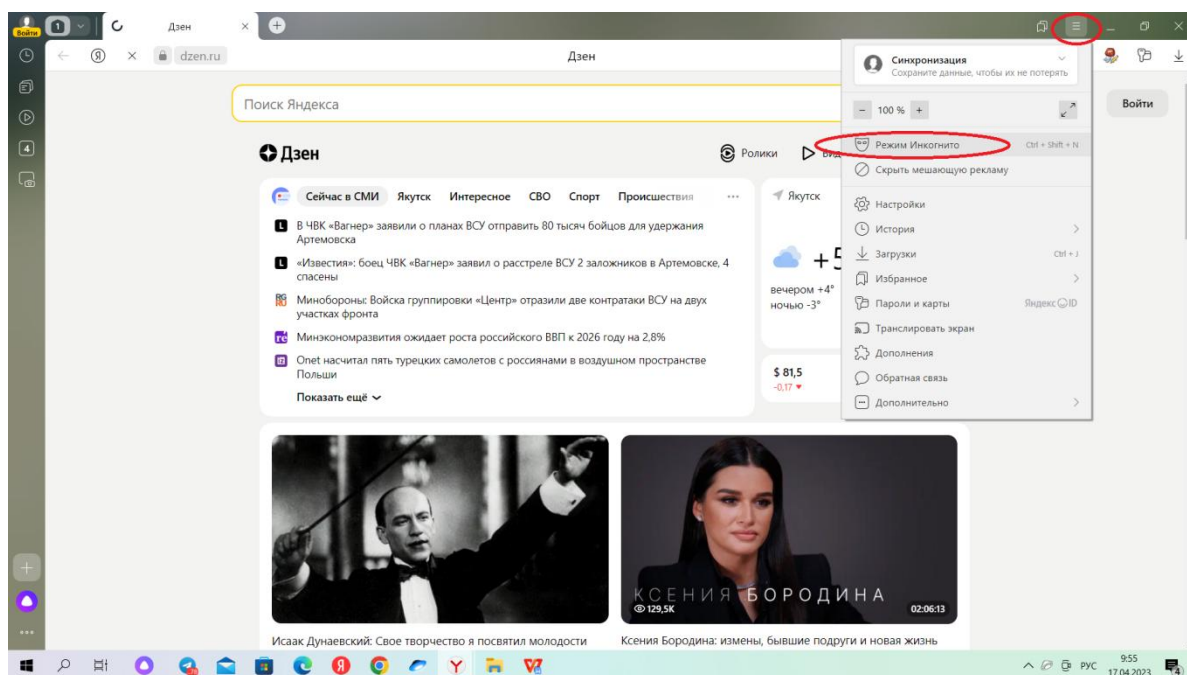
Войти
1
Дзен
dzen.ru
Дзен

Поиск Яндекса

Войти

Дзен
Ролики
Видео

Сейчас в СМИ Якутск Интересное СВО Спорт Происшествия ···

В ЧВК «Вагнер» заявили о планах ВСУ отправить 80 тысяч бойцов для удержания Артемовска

«Известия»: боец ЧВК «Вагнер» заявил о расстреле ВСУ 2 заложников в Артемовске, 4 спасены

Минобороны: Войска группировки «Центр» отразили две контратаки ВСУ на двух участках фронта

Минэкономразвития ожидает роста российского ВВП к 2026 году на 2,8%

Onet насчитал пять турецких самолетов с россиянами в воздушном пространстве Польши

Показать ещё

Якутск
+5
вечером +4°
ночью -3°

$ 81,5
-0,17

Синхронизация
Сохраните данные, чтобы их не потерять

100 %

Режим Инкогнито Ctrl + Shift + N
Скрыть мешающую рекламу
Настройки
История
Загрузки Ctrl + J
Избранное
Пароли и карты Яндекс ID
Транслировать экран
Дополнения
Обратная связь
Дополнительно

КСЕНИЯ БОРОДИНА
129,5K
02:06:13

Исаак Дунаевский: Свое творчество я посвятил молодости

Ксения Бородина: измены, бывшие подруги и новая жизнь

РУС 9:55 17.04.2023